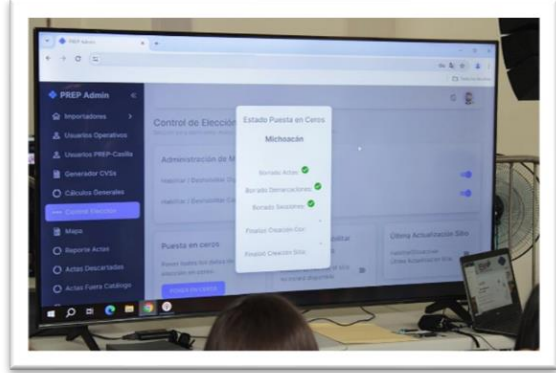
PREP Admin

Importadores
Usuarios Operativos
Usuarios PREP-Casilla
Generador CVSs
Cálculos Generales
Control Elección
Mapa
Reporte Actas
Actas Descartadas
Actas Fuera Catálogo

Control de Elección

Administración de M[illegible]

Puesta en ceros

Estado Puesta en Ceros

Michoacán

Borrado Actas
Borrado Denominaciones
Borrado Sesiones
Finalizo Creación Dur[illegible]
Finalizo Creación Sitio

Última Actualización Sitio